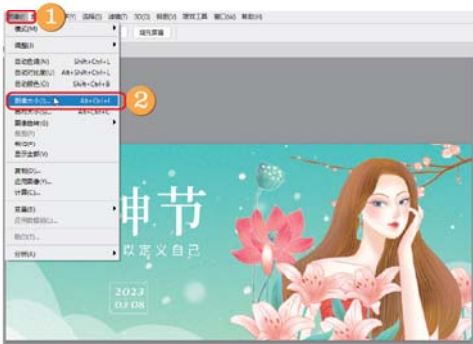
图像(I) 1 (Y) 选择(S) 滤镜(T) 3D(D) 视图(V) 增效工具 窗口(W) 帮助(H)
模式(M)
调整(J)
自动色调(N) Shift+Ctrl+L
自动对比度(U) Alt+Shift+Ctrl+L
自动颜色(O) Shift+Ctrl+B
图像大小(I)... Alt+Ctrl+I 2
画布大小(S)... Alt+Ctrl+C
图像旋转(G)
裁剪(P)
裁切(R)...
显示全部(V)
复制(D)...
应用图像(Y)...
计算(C)...
变量(B)
应用数据组(L)...
陷印(T)...
分析(A)
缩览屏幕
神节
以定义自己
2023
03.08